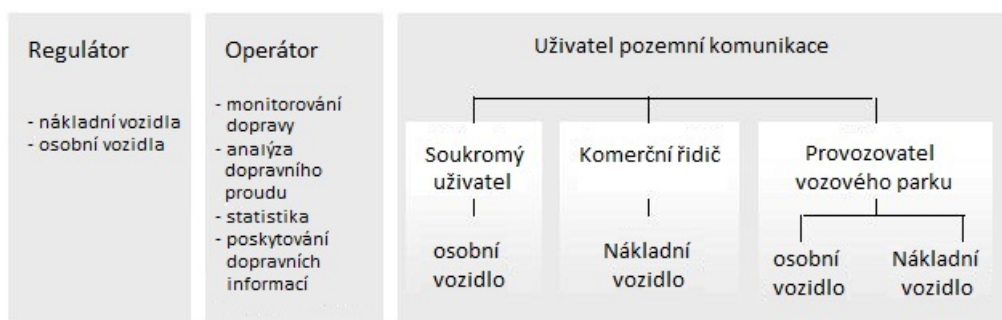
Regulátor

- nákladní vozidla
- osobní vozidla

Operátor

- monitorování dopravy
- analýza dopravního proudu
- statistika
- poskytování dopravních informací

Uživatel pozemní komunikace

Soukromý uživatel

osobní vozidlo

Komerční řidič

Nákladní vozidlo

Provozovatel vozového parku

osobní vozidlo

Nákladní vozidlo